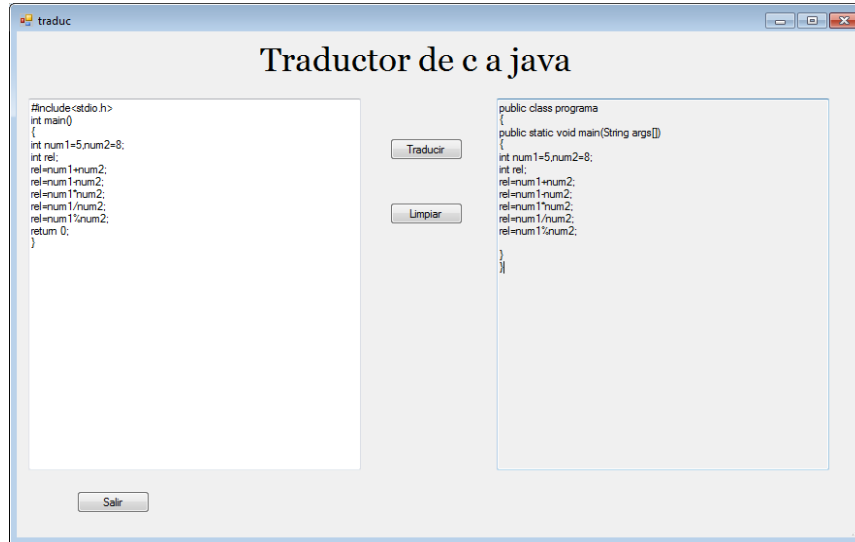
traduc

Traductor de c a java

#include<stdio.h>
int main()
{
int num1=5,num2=8;
int rel;
rel=num1+num2;
rel=num1-num2;
rel=num1*num2;
rel=num1/num2;
rel=num1%num2;
return 0;
}

Traducir

Limpiar

public class programa
{
public static void main(String args[])
{
int num1=5,num2=8;
int rel;
rel=num1+num2;
rel=num1-num2;
rel=num1*num2;
rel=num1/num2;
rel=num1%num2;

}
}

Salir